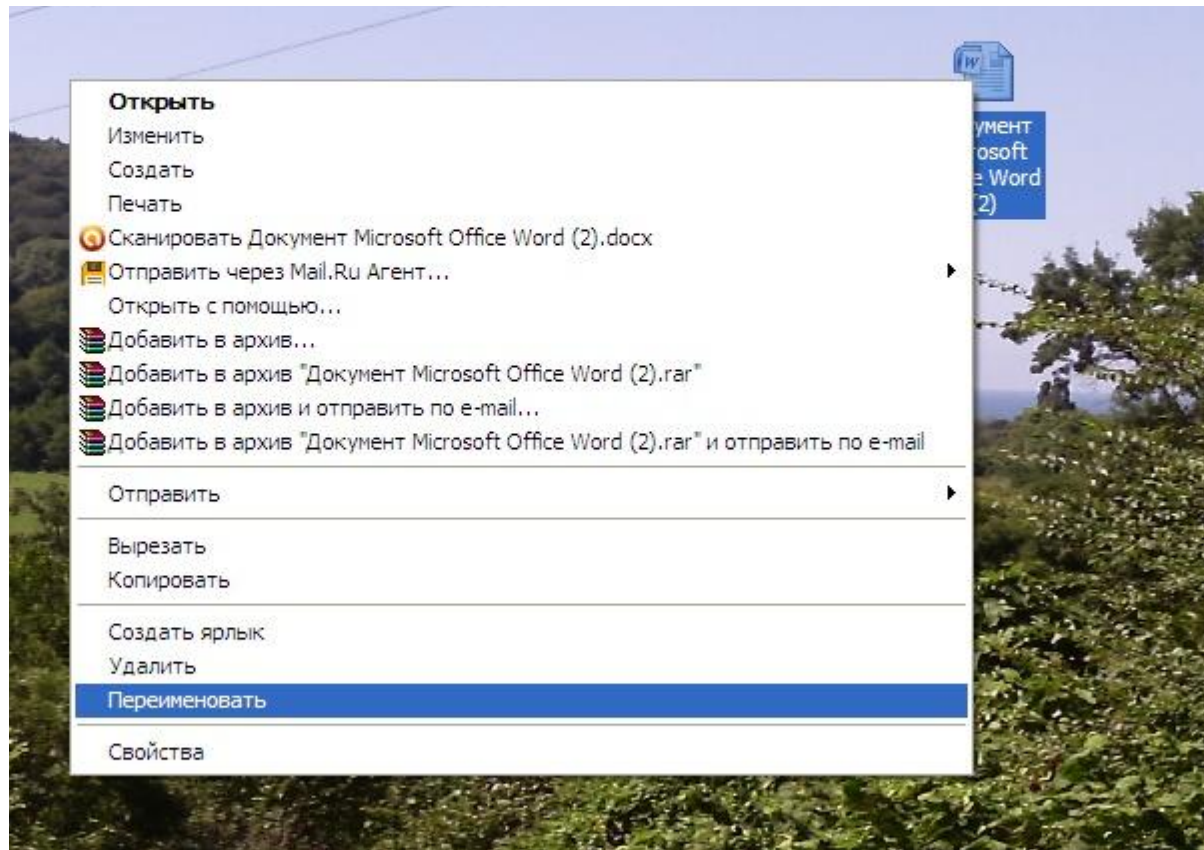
Открыть
Изменить
Создать
Печать
Сканировать Документ Microsoft Office Word (2).docx
Отправить через Mail.Ru Агент...
Открыть с помощью...
Добавить в архив...
Добавить в архив "Документ Microsoft Office Word (2).rar"
Добавить в архив и отправить по e-mail...
Добавить в архив "Документ Microsoft Office Word (2).rar" и отправить по e-mail
Отправить
Вырезать
Копировать
Создать ярлык
Удалить
Переименовать
Свойства

умент
rosoft
e Word
(2)